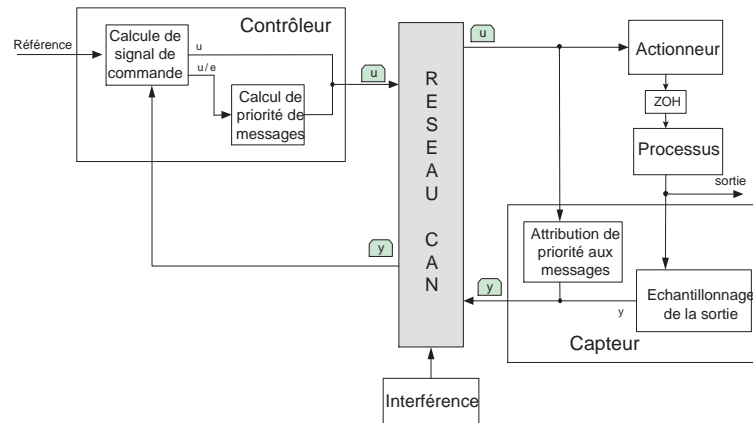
Contrôleur

Référence

Calcule de signal de commande

u

u / e

Calcul de priorité de messages

u

R E S E A U

C A N

u

Actionneur

ZOH

Processus

sortie

Attribution de priorité aux messages

y

y

Echantillonnage de la sortie

y

Capteur

Interférence